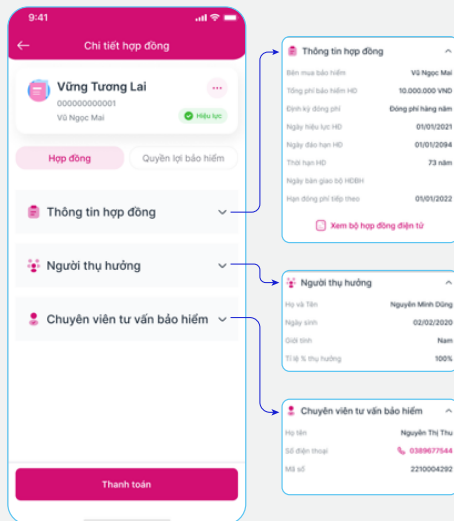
9:41

Chi tiết hợp đồng

Vững Tương Lai
000000000001
Vũ Ngọc Mai
Hiệu lực

Hợp đồng
Quyền lợi bảo hiểm

Thông tin hợp đồng

Người thụ hưởng

Chuyên viên tư vấn bảo hiểm

Thanh toán

Thông tin hợp đồng

| | |
|---|---|
| Bên mua bảo hiểm | Vũ Ngọc Mai |
| Tổng phí bảo hiểm HĐ | 10.000.000 VND |
| Định kỳ đóng phí | Đóng phí hàng năm |
| Ngày hiệu lực HĐ | 01/01/2021 |
| Ngày đáo hạn HĐ | 01/01/2094 |
| Thời hạn HĐ | 73 năm |
| Ngày bàn giao bộ HĐBH | |
| Hạn đóng phí tiếp theo | 01/01/2022 |

Xem bộ hợp đồng điện tử

Người thụ hưởng

| | |
|---|---|
| Họ và Tên | Nguyễn Minh Dũng |
| Ngày sinh | 02/02/2020 |
| Giới tính | Nam |
| Tỉ lệ % thụ hưởng | 100% |

Chuyên viên tư vấn bảo hiểm

| | |
|---|---|
| Họ tên | Nguyễn Thị Thu |
| Số điện thoại | 0389677544 |
| Mã số | 2210004292 |